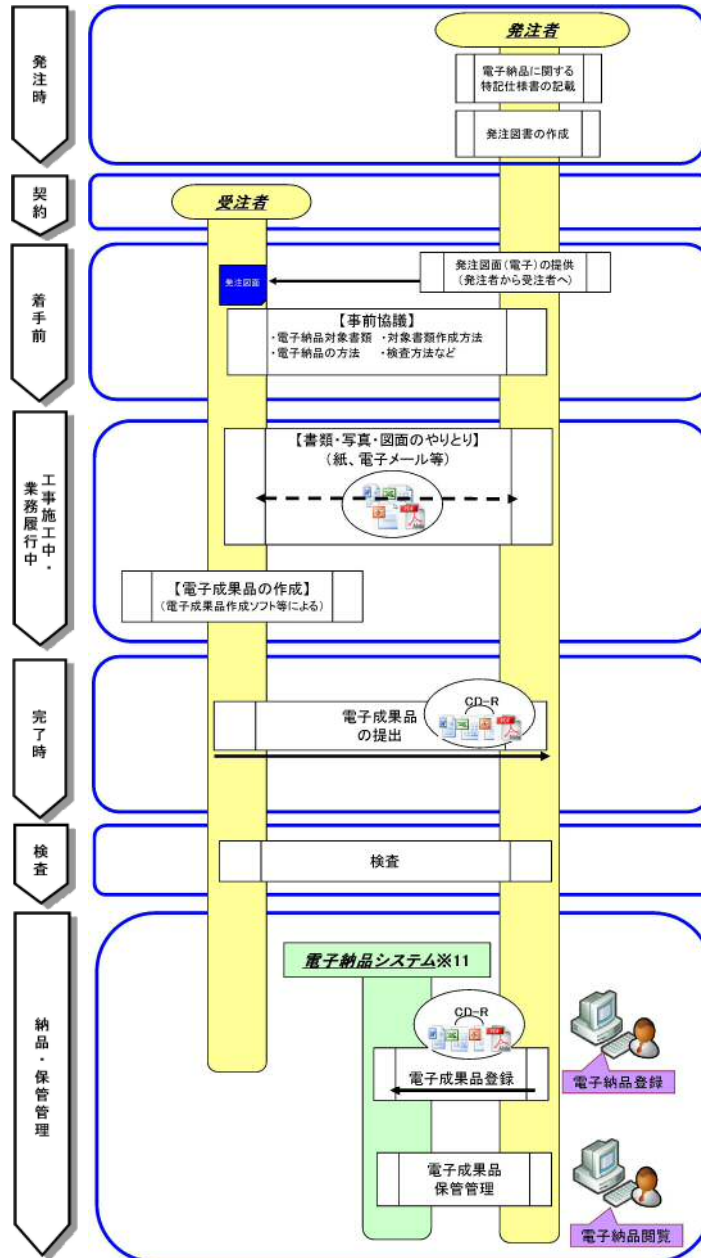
発注時

発注者

電子納品に関する特記仕様書の記載

発注図書の作成

契約

受注者

着手前

発注図面

発注図面(電子)の提供
(発注者から受注者へ)

【事前協議】
・電子納品対象書類 ・対象書類作成方法
・電子納品の方法 ・検査方法など

工事施工中・業務履行中

【書類・写真・図面のやりとり】
(紙、電子メール等)

【電子成果品の作成】
(電子成果品作成ソフト等による)

完了時

CD-R

電子成果品の提出

検査

検査

納品・保管管理

電子納品システム※11

CD-R

電子成果品登録

電子納品登録

電子成果品保管管理

電子納品閲覧